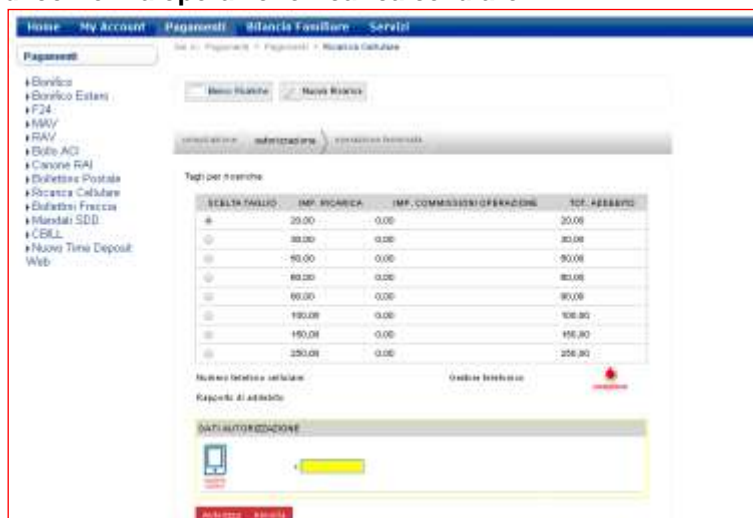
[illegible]

Home My Account Pagamenti Bilancio Familiare Servizi

Pagamenti

Bonifico
Bonifico Estero
F24
MAV
RAV
Bollo ACI
Canone RAI
Bollettino Postale
Ricarica Cellulare
Bollettini Freccia
Mandati SDD
CBILL
Nuovo Time Deposit Web

Sei in: Pagamenti > Pagamenti > Ricarica Cellulare

Elenco Ricariche Nuova Ricarica

compilazione autorizzazione esecuzione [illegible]

Tagli per ricariche

| SCELTA TAGLIO | IMP. RICARICA | IMP. COMMISSIONI OPERAZIONE | TOT. ADDEBITO |
|---|---|---|---|
| | 20,00 | 0,00 | 20,00 |
| | 30,00 | 0,00 | 30,00 |
| | 50,00 | 0,00 | 50,00 |
| | 60,00 | 0,00 | 60,00 |
| | 80,00 | 0,00 | 80,00 |
| | 100,00 | 0,00 | 100,00 |
| | 150,00 | 0,00 | 150,00 |
| | 250,00 | 0,00 | 250,00 |

Numero telefono cellulare Gestore telefonico vodafone

Rapporto di addebito

DATI AUTORIZZAZIONE

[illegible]

Autorizza Annulla